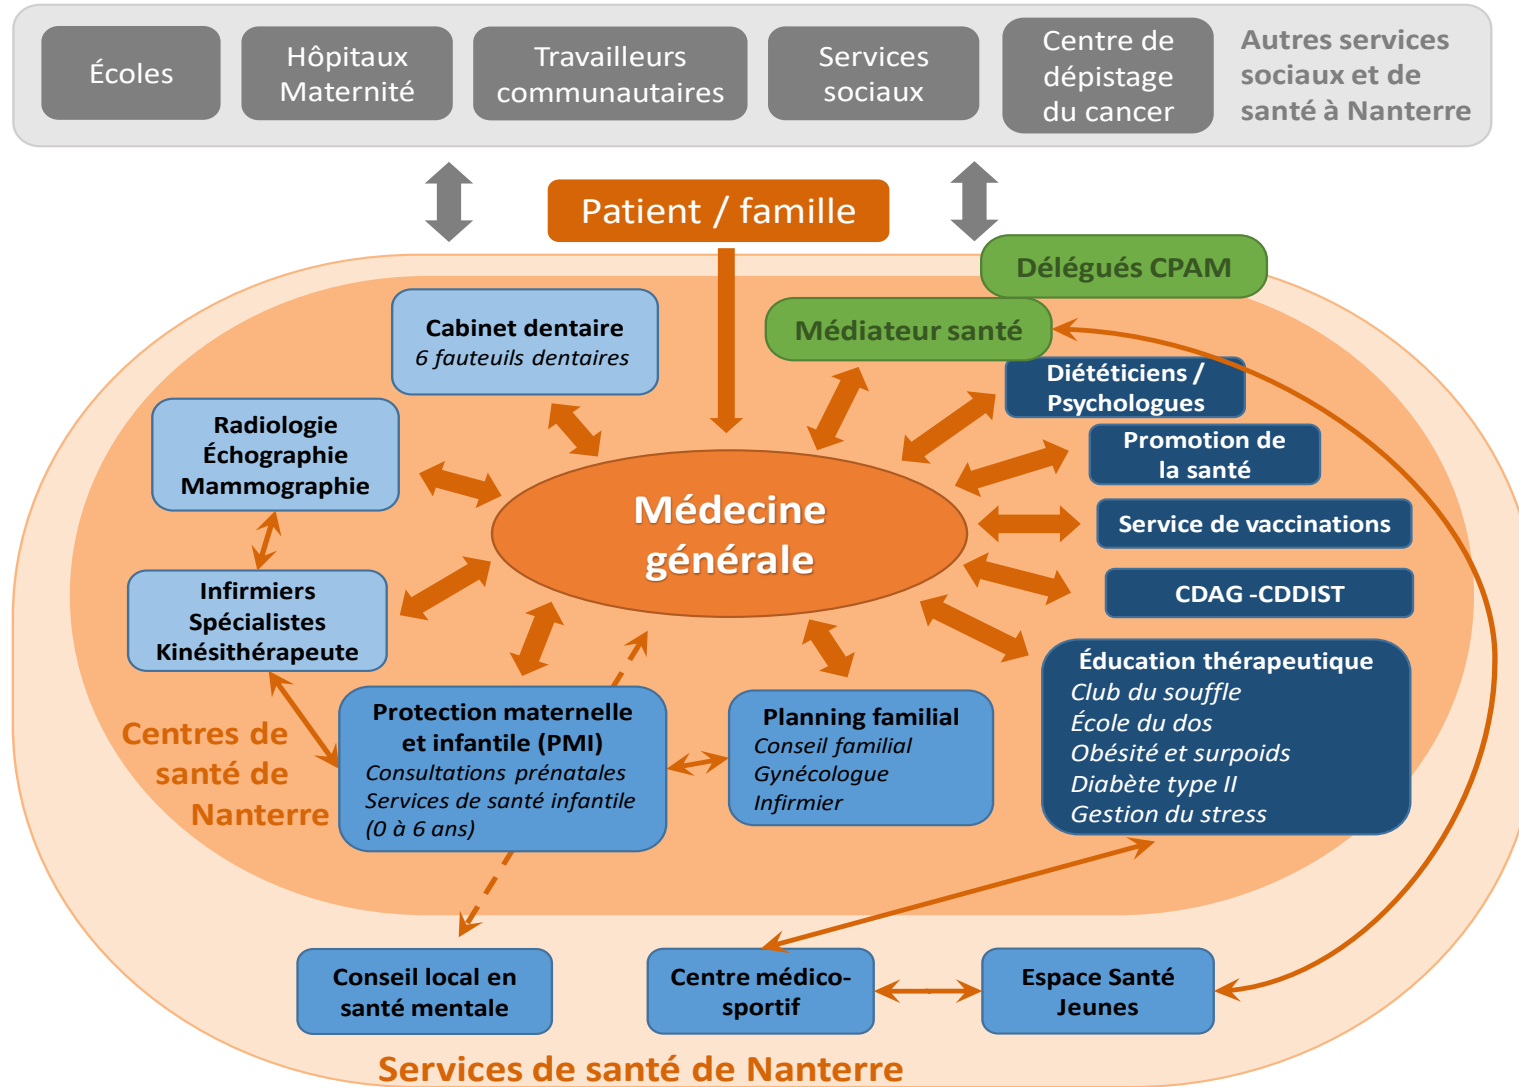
Écoles

Hôpitaux Maternité

Travailleurs communautaires

Services sociaux

Centre de dépistage du cancer

Autres services sociaux et de santé à Nanterre

Patient / famille

Délégués CPAM

Médiateur santé

Cabinet dentaire
6 fauteuils dentaires

Diététiciens / Psychologues

Promotion de la santé

Radiologie
Échographie
Mammographie

Médecine générale

Service de vaccinations

CDAG -CDDIST

Infirmiers
Spécialistes
Kinésithérapeute

Éducation thérapeutique
Club du souffle
École du dos
Obésité et surpoids
Diabète type II
Gestion du stress

Protection maternelle et infantile (PMI)
Consultations prénatales
Services de santé infantile
(0 à 6 ans)

Planning familial
Conseil familial
Gynécologue
Infirmier

Centres de santé de Nanterre

Conseil local en santé mentale

Centre médico-sportif

Espace Santé Jeunes

Services de santé de Nanterre